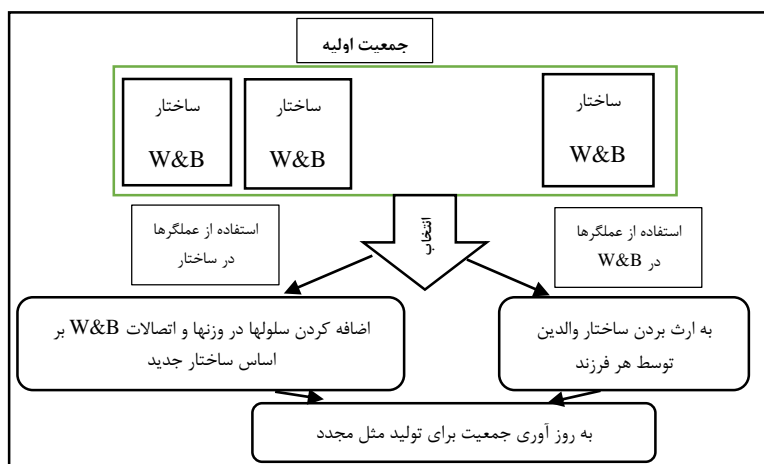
جمعیت اولیه

ساختار W&B

ساختار W&B

ساختار W&B

انتخاب

استفاده از عملگرها در W&B

استفاده از عملگرها در ساختار

به ارث بردن ساختار والدین توسط هر فرزند

اضافه کردن سلولها در وزنها و اتصالات W&B بر اساس ساختار جدید

به روز آوری جمعیت برای تولید مثل مجدد